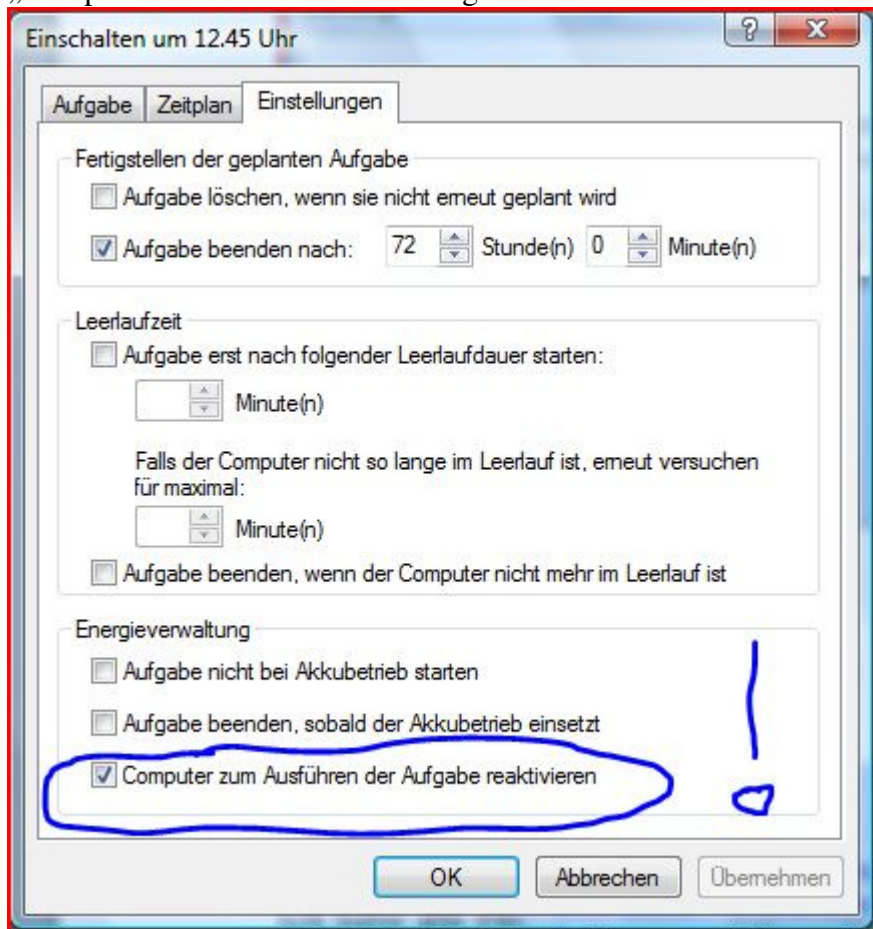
Einschalten um 12.45 Uhr

Aufgabe | Zeitplan | Einstellungen

Fertigstellen der geplanten Aufgabe

Aufgabe löschen, wenn sie nicht erneut geplant wird

Aufgabe beenden nach: 72 Stunde(n) 0 Minute(n)

Leerlaufzeit

Aufgabe erst nach folgender Leerlaufdauer starten:

Minute(n)

Falls der Computer nicht so lange im Leerlauf ist, erneut versuchen für maximal:

Minute(n)

Aufgabe beenden, wenn der Computer nicht mehr im Leerlauf ist

Energieverwaltung

Aufgabe nicht bei Akkubetrieb starten

Aufgabe beenden, sobald der Akkubetrieb einsetzt

Computer zum Ausführen der Aufgabe reaktivieren

!

OK | Abbrechen | Übernehmen